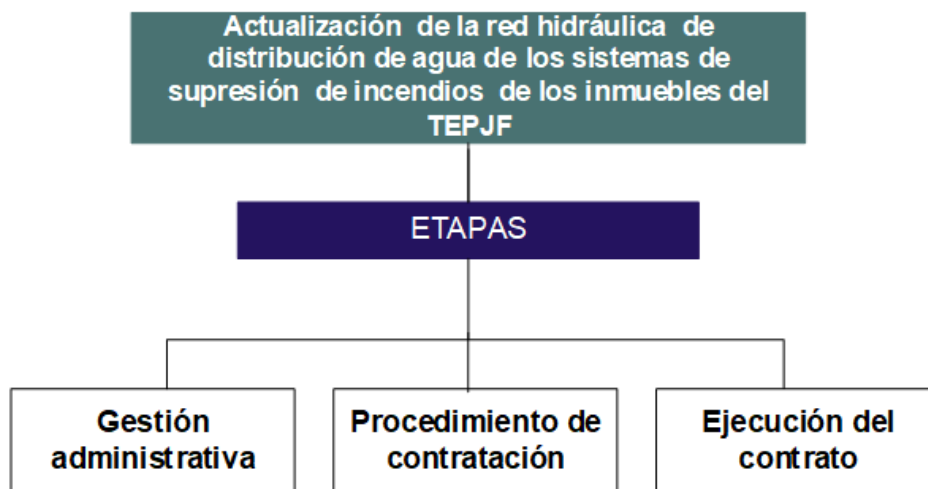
Actualización de la red hidráulica de distribución de agua de los sistemas de supresión de incendios de los inmuebles del TEPJF

ETAPAS

Gestión administrativa

Procedimiento de contratación

Ejecución del contrato